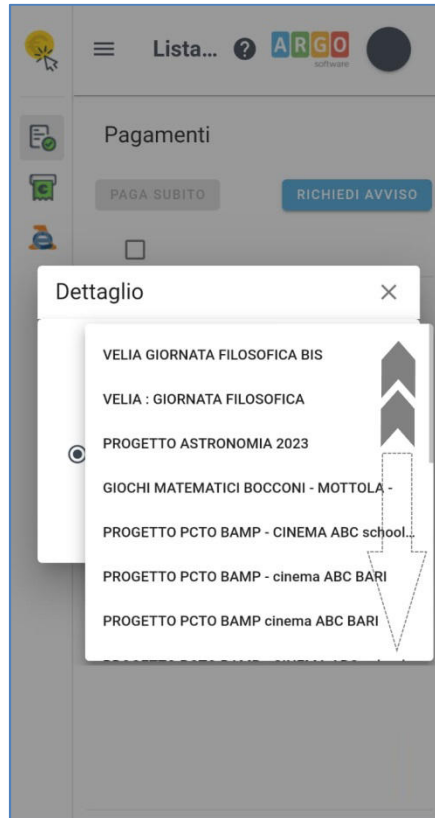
Lista...

ARGO
software

Pagamenti

PAGA SUBITO

RICHIEDI AVVISO

Dettaglio

×

VELIA GIORNATA FILOSOFICA BIS

VELIA : GIORNATA FILOSOFICA

PROGETTO ASTRONOMIA 2023

GIOCHI MATEMATICI BOCCONI - MOTTOLA -

PROGETTO PCTO BAMP - CINEMA ABC school...

PROGETTO PCTO BAMP - cinema ABC BARI

PROGETTO PCTO BAMP cinema ABC BARI

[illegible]